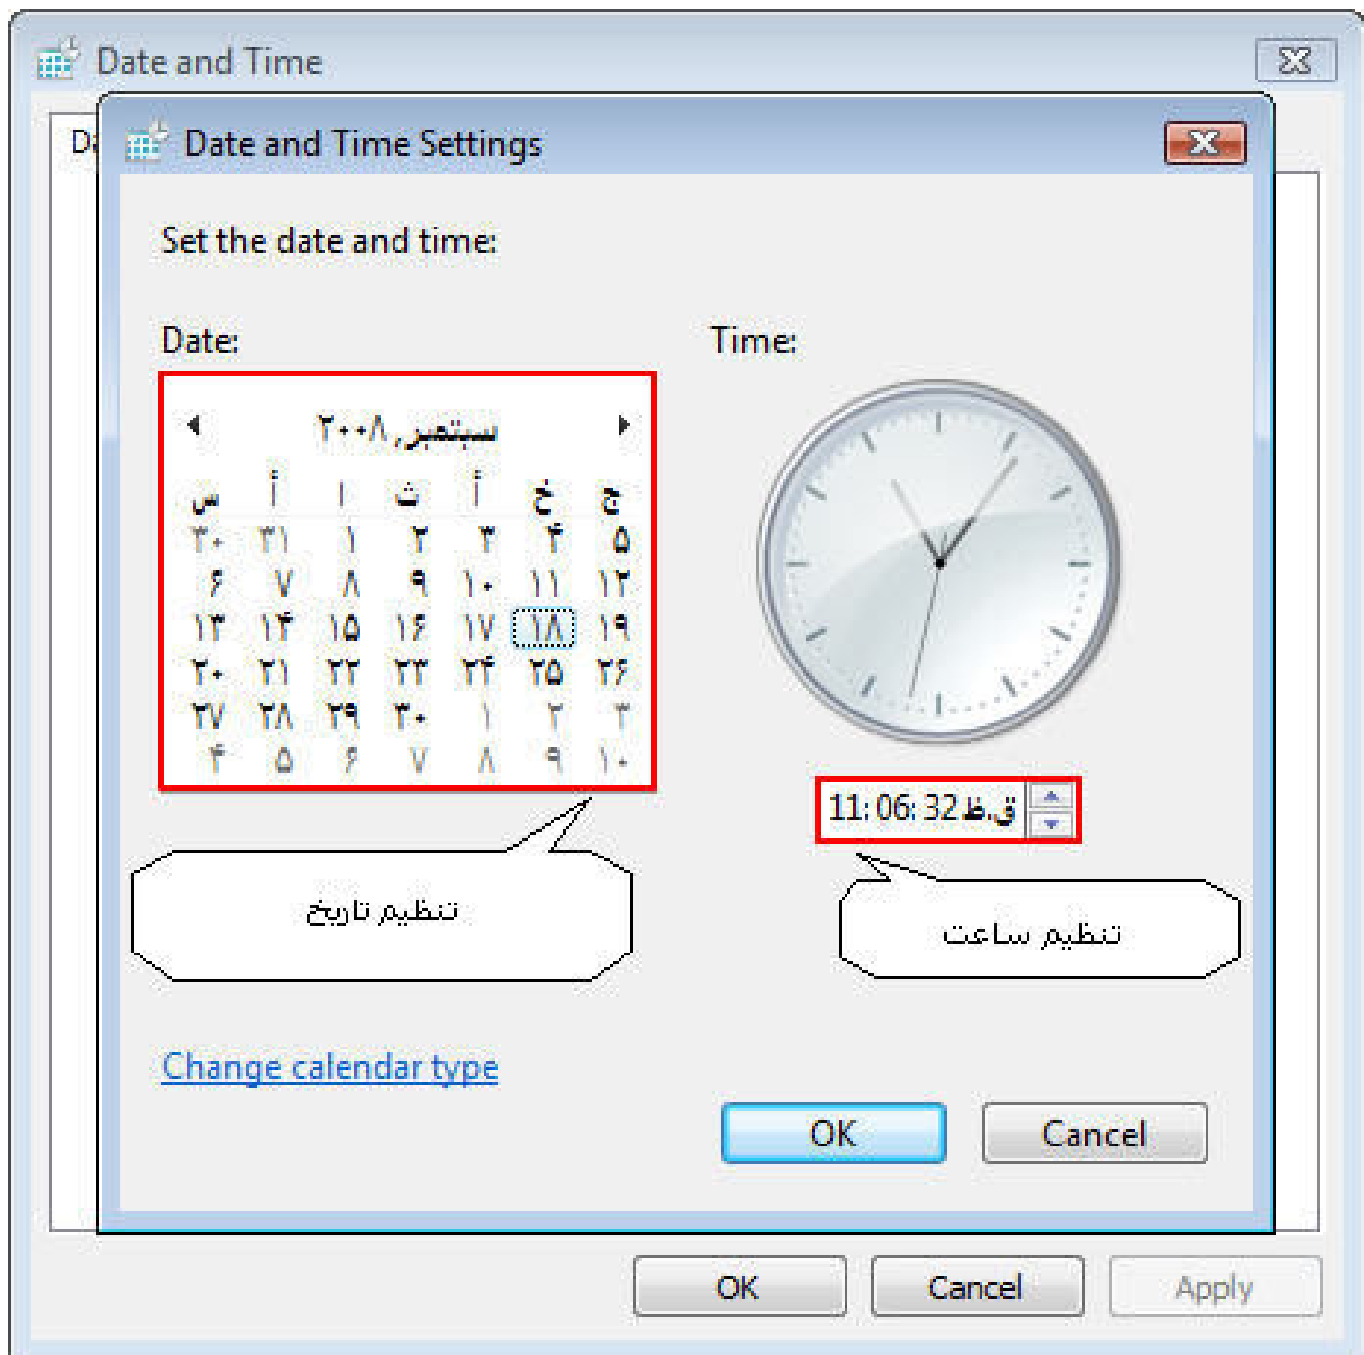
Date and Time

Da

Date and Time Settings

Set the date and time:

Date:

Time:

سبتمبر, ۲۰۰۸

| س | أ | ا | ث | أ | خ | ج |
|---|---|---|---|---|---|---|
| ۳۰ | ۳۱ | ۱ | ۲ | ۳ | ۴ | ۵ |
| ۶ | ۷ | ۸ | ۹ | ۱۰ | ۱۱ | ۱۲ |
| ۱۳ | ۱۴ | ۱۵ | ۱۶ | ۱۷ | ۱۸ | ۱۹ |
| ۲۰ | ۲۱ | ۲۲ | ۲۳ | ۲۴ | ۲۵ | ۲۶ |
| ۲۷ | ۲۸ | ۲۹ | ۳۰ | ۱ | ۲ | ۳ |
| ۴ | ۵ | ۶ | ۷ | ۸ | ۹ | ۱۰ |

11: 06: 32 ق.ظ

تنظیم تاریخ

تنظیم ساعت

Change calendar type

OK

Cancel

OK

Cancel

Apply